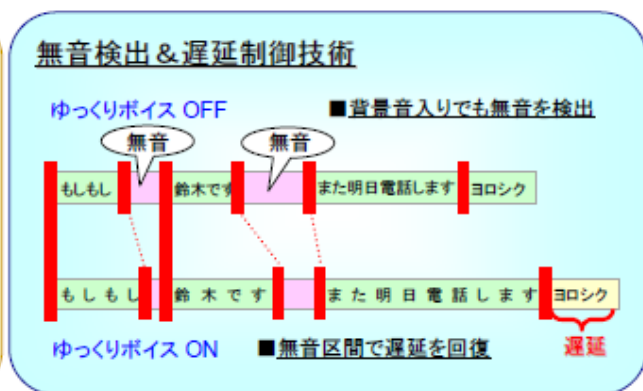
無音検出＆遅延制御技術

ゆっくりボイス OFF

■背景音入りでも無音を検出

無音

無音

もしもし

鈴木です

また明日電話します

ヨロシク

もしもし

鈴木です

また明日電話します

ヨロシク

ゆっくりボイス ON

■無音区間で遅延を回復

遅延